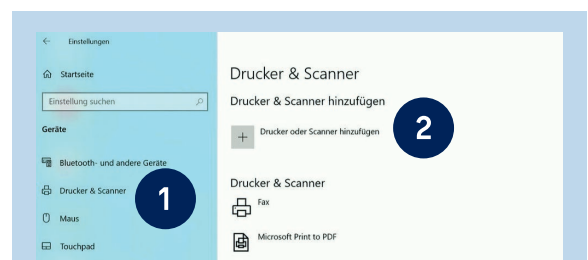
← Einstellungen

Startseite

Einstellung suchen

Geräte

Bluetooth- und andere Geräte

Drucker & Scanner

Maus

Touchpad

1

Drucker & Scanner

Drucker & Scanner hinzufügen

+ Drucker oder Scanner hinzufügen

2

Drucker & Scanner

Fax

Microsoft Print to PDF